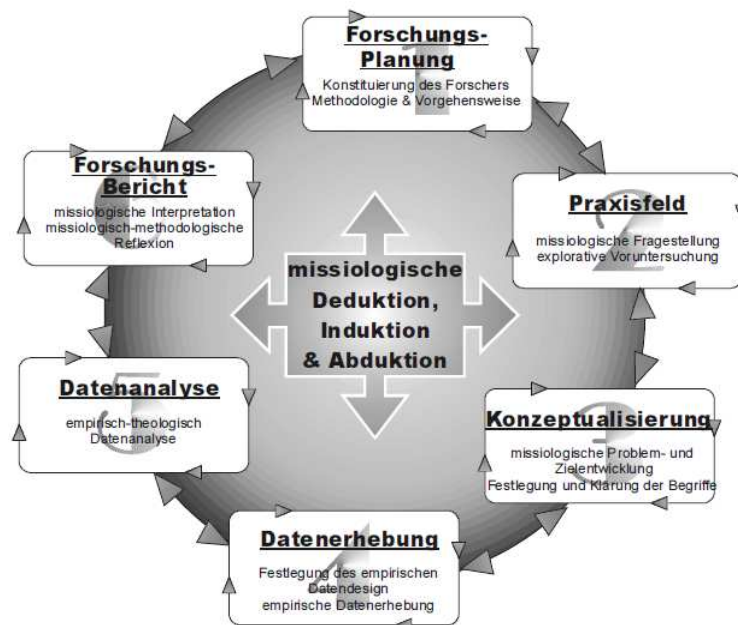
Forschungs-Planung
Konstituierung des Forschers
Methodologie & Vorgehensweise
1

Praxisfeld
missiologische Fragestellung
explorative Voruntersuchung
2

Konzeptualisierung
missiologische Problem- und Zielentwicklung
Festlegung und Klärung der Begriffe
3

Datenerhebung
Festlegung des empirischen Datendesign
empirische Datenerhebung
4

Datenanalyse
empirisch-theologisch
Datenanalyse
5

Forschungs-Bericht
missiologische Interpretation
missiologisch-methodologische Reflexion
6

missiologische
Deduktion,
Induktion
& Abduktion